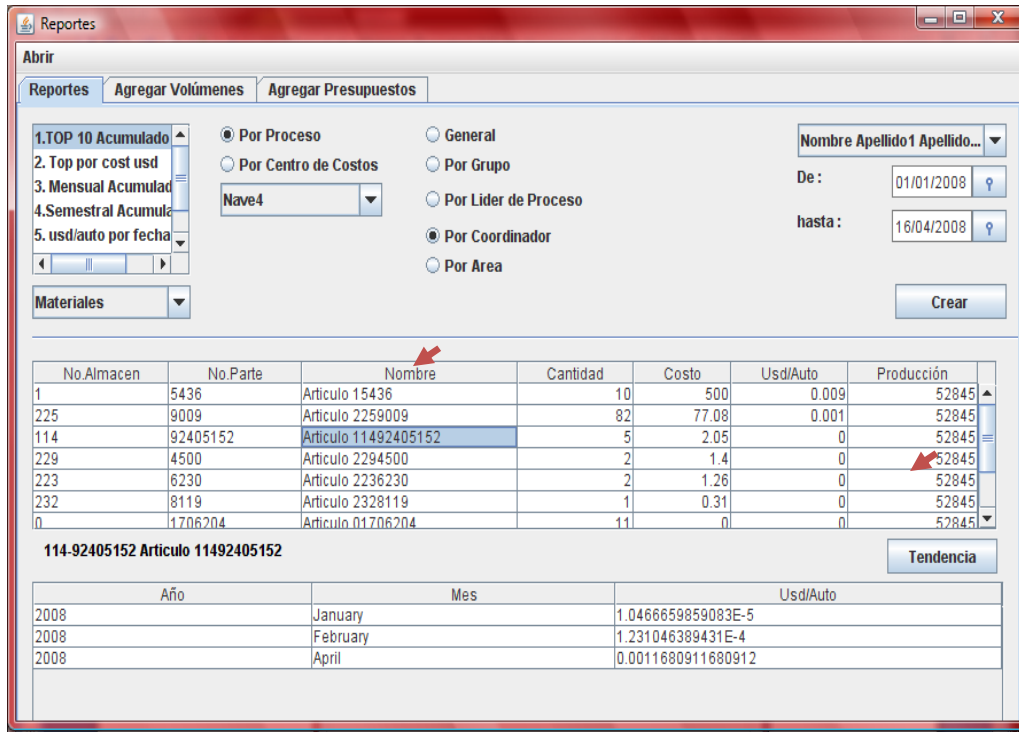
Reportes

Abrir

Reportes | Agregar Volúmenes | Agregar Presupuestos

1.TOP 10 Acumulado
2. Top por cost usd
3. Mensual Acumulad
4.Semestral Acumula
5. usd/auto por fecha

Materiales

Por Proceso
Por Centro de Costos
Nave4

General
Por Grupo
Por Lider de Proceso
Por Coordinador
Por Area

Nombre Apellido1 Apellido...
De : 01/01/2008
hasta : 16/04/2008

Crear

| No.Almacen | No.Parte | Nombre | Cantidad | Costo | Usd/Auto | Producción |
|---|---|---|---|---|---|---|
| 1 | 5436 | Articulo 15436 | 10 | 500 | 0.009 | 52845 |
| 225 | 9009 | Articulo 2259009 | 82 | 77.08 | 0.001 | 52845 |
| 114 | 92405152 | Articulo 11492405152 | 5 | 2.05 | 0 | 52845 |
| 229 | 4500 | Articulo 2294500 | 2 | 1.4 | 0 | 52845 |
| 223 | 6230 | Articulo 2236230 | 2 | 1.26 | 0 | 52845 |
| 232 | 8119 | Articulo 2328119 | 1 | 0.31 | 0 | 52845 |
| 0 | 1706204 | Articulo 01706204 | 11 | 0 | 0 | 52845 |

114-92405152 Articulo 11492405152

Tendencia

| Año | Mes | Usd/Auto |
|---|---|---|
| 2008 | January | 1.0466659859083E-5 |
| 2008 | February | 1.231046389431E-4 |
| 2008 | April | 0.0011680911680912 |